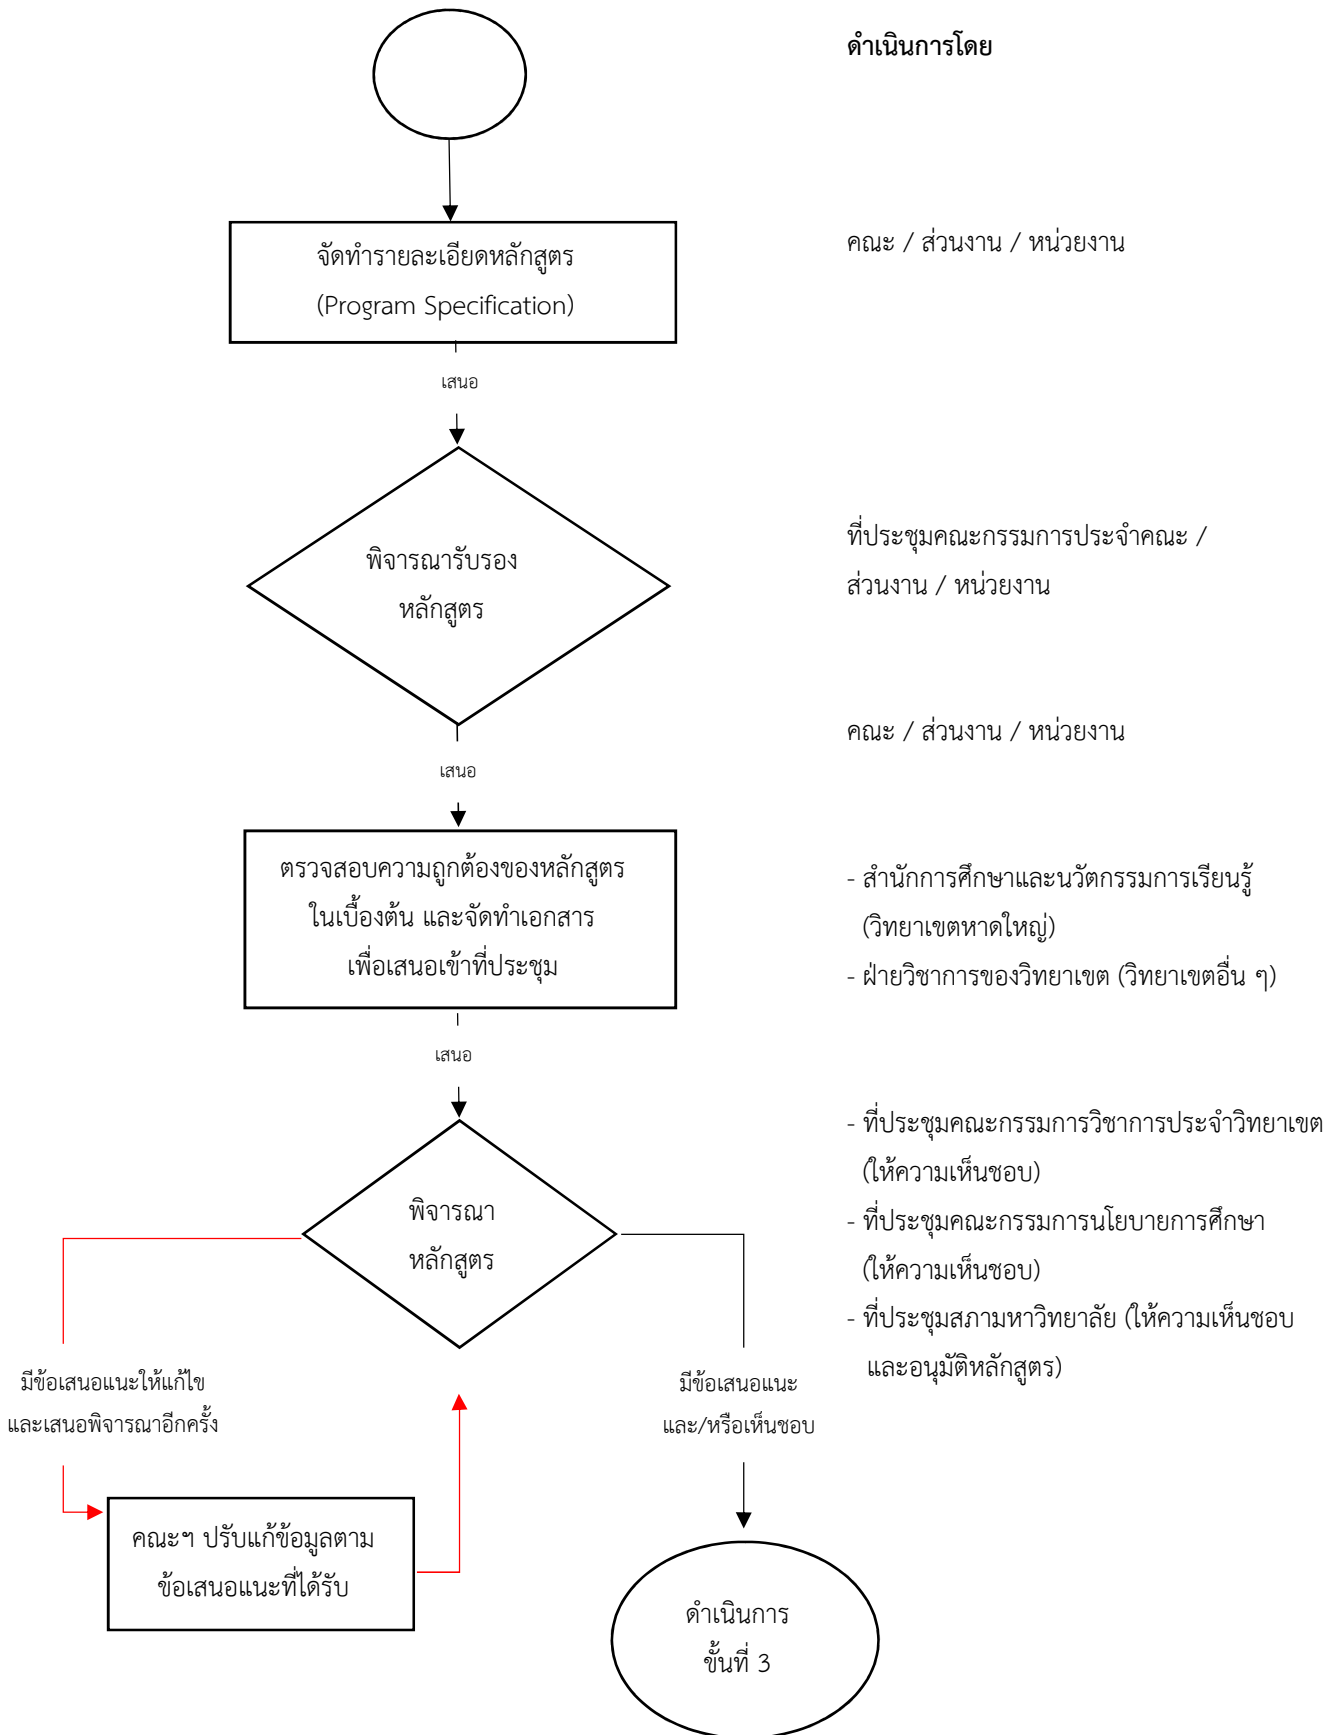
ดำเนินการโดย

จัดทำรายละเอียดหลักสูตร (Program Specification)

คณะ / ส่วนงาน / หน่วยงาน

เสนอ

พิจารณารับรอง หลักสูตร

ที่ประชุมคณะกรรมการประจำคณะ / ส่วนงาน / หน่วยงาน

คณะ / ส่วนงาน / หน่วยงาน

เสนอ

ตรวจสอบความถูกต้องของหลักสูตร ในเบื้องต้น และจัดทำเอกสาร เพื่อเสนอเข้าที่ประชุม

- สำนักการศึกษาและนวัตกรรมการเรียนรู้ (วิทยาเขตหาดใหญ่)
- ฝ่ายวิชาการของวิทยาเขต (วิทยาเขตอื่น ๆ)

เสนอ

พิจารณา หลักสูตร

- ที่ประชุมคณะกรรมการวิชาการประจำวิทยาเขต (ให้ความเห็นชอบ)
- ที่ประชุมคณะกรรมการนโยบายการศึกษา (ให้ความเห็นชอบ)
- ที่ประชุมสภามหาวิทยาลัย (ให้ความเห็นชอบ และอนุมัติหลักสูตร)

มีข้อเสนอแนะให้แก้ไข และเสนอพิจารณาอีกครั้ง

มีข้อเสนอแนะ และ/หรือเห็นชอบ

คณะฯ ปรับแก้ข้อมูลตาม ข้อเสนอแนะที่ได้รับ

ดำเนินการ ขั้นที่ 3